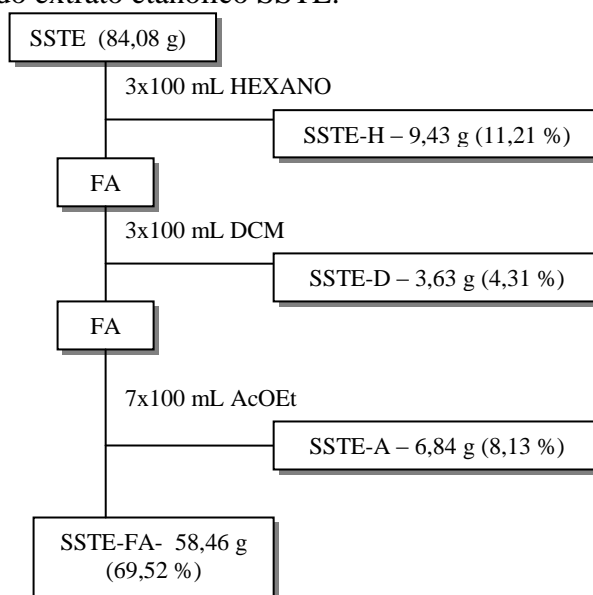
do extrato etanólico SSTE.

SSTE (84,08 g)

3x100 mL HEXANO

SSTE-H – 9,43 g (11,21 %)

FA

3x100 mL DCM

SSTE-D – 3,63 g (4,31 %)

FA

7x100 mL AcOEt

SSTE-A – 6,84 g (8,13 %)

SSTE-FA- 58,46 g (69,52 %)